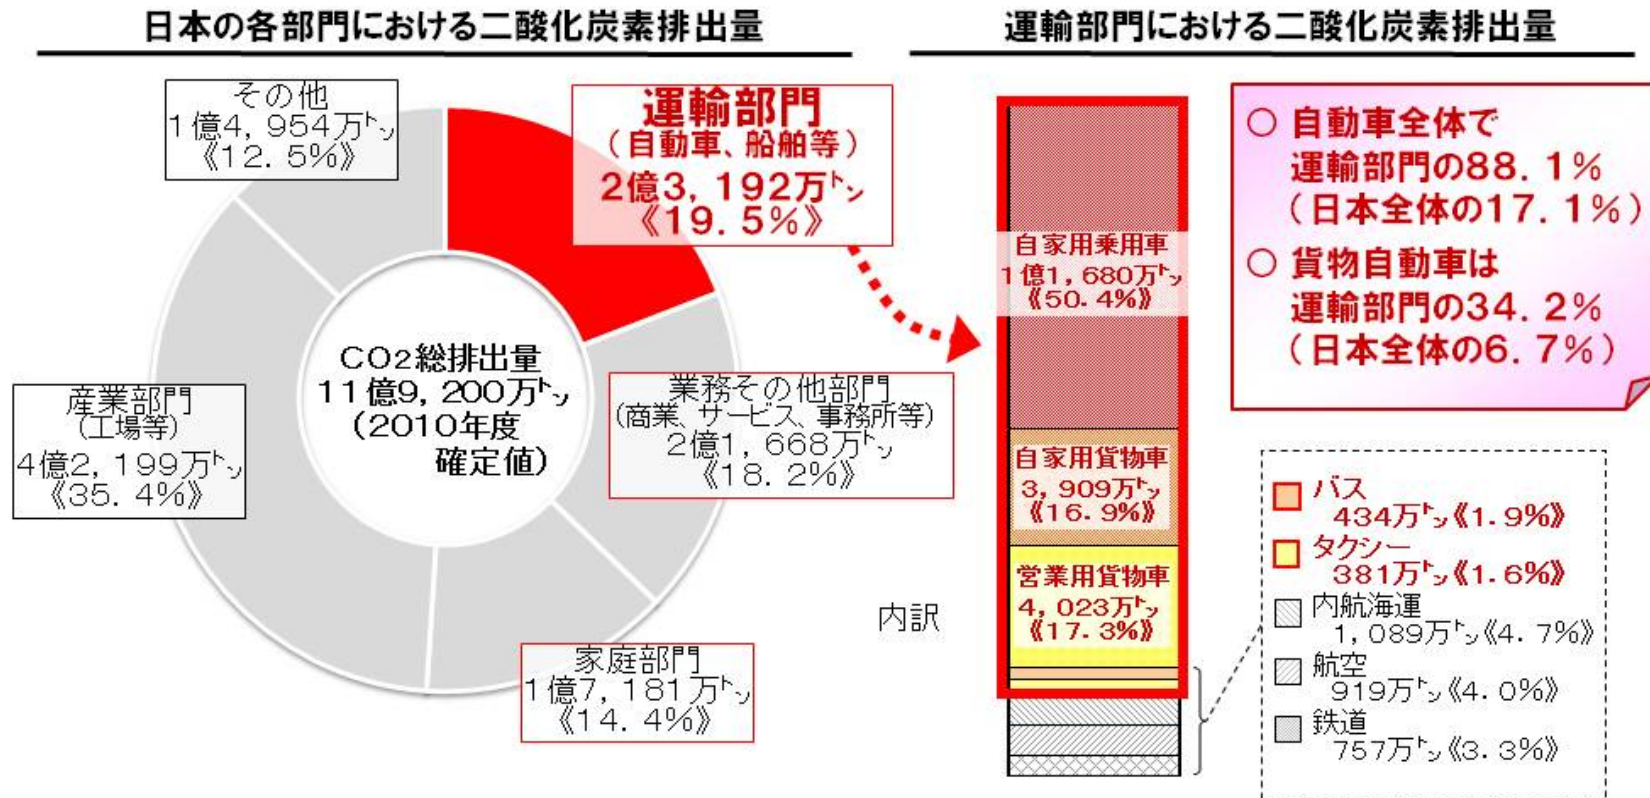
日本の各部門における二酸化炭素排出量

その他
1億4，954万トン
《12．5%》

運輸部門
（自動車、船舶等）
2億3，192万トン
《19．5%》

CO2総排出量
11億9，200万トン
（2010年度確定値）

産業部門
（工場等）
4億2，199万トン
《35．4%》

業務その他部門
（商業、サービス、事務所等）
2億1，668万トン
《18．2%》

家庭部門
1億7，181万トン
《14．4%》

運輸部門における二酸化炭素排出量

自家用乗用車
1億1，680万トン
《50．4%》

自家用貨物車
3，909万トン
《16．9%》

営業用貨物車
4，023万トン
《17．3%》

内訳

○ 自動車全体で運輸部門の88．1%（日本全体の17．1%）
○ 貨物自動車は運輸部門の34．2%（日本全体の6．7%）

バス
434万トン《1．9%》
タクシー
381万トン《1．6%》
内航海運
1，089万トン《4．7%》
航空
919万トン《4．0%》
鉄道
757万トン《3．3%》